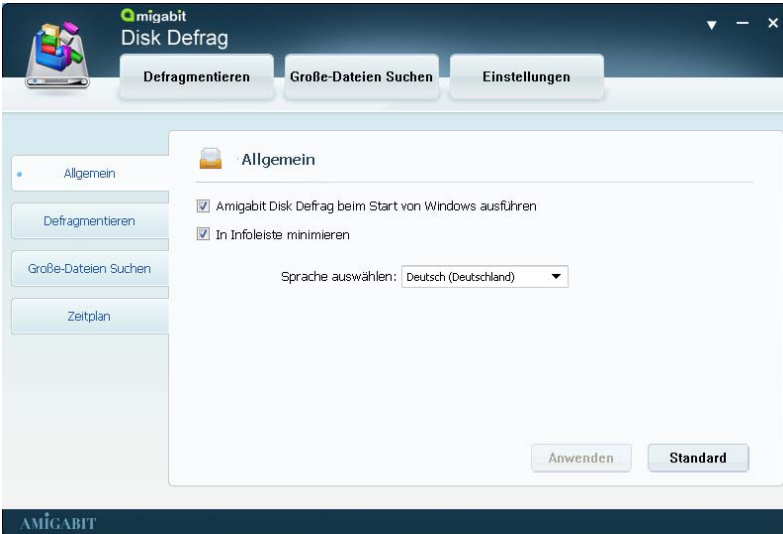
amigabit
Disk Defrag

Defragmentieren
Große-Dateien Suchen
Einstellungen

Allgemein
Defragmentieren
Große-Dateien Suchen
Zeitplan

Allgemein

Amigabit Disk Defrag beim Start von Windows ausführen
In Infoleiste minimieren

Sprache auswählen: Deutsch (Deutschland)

Anwenden
Standard

AMIGABIT